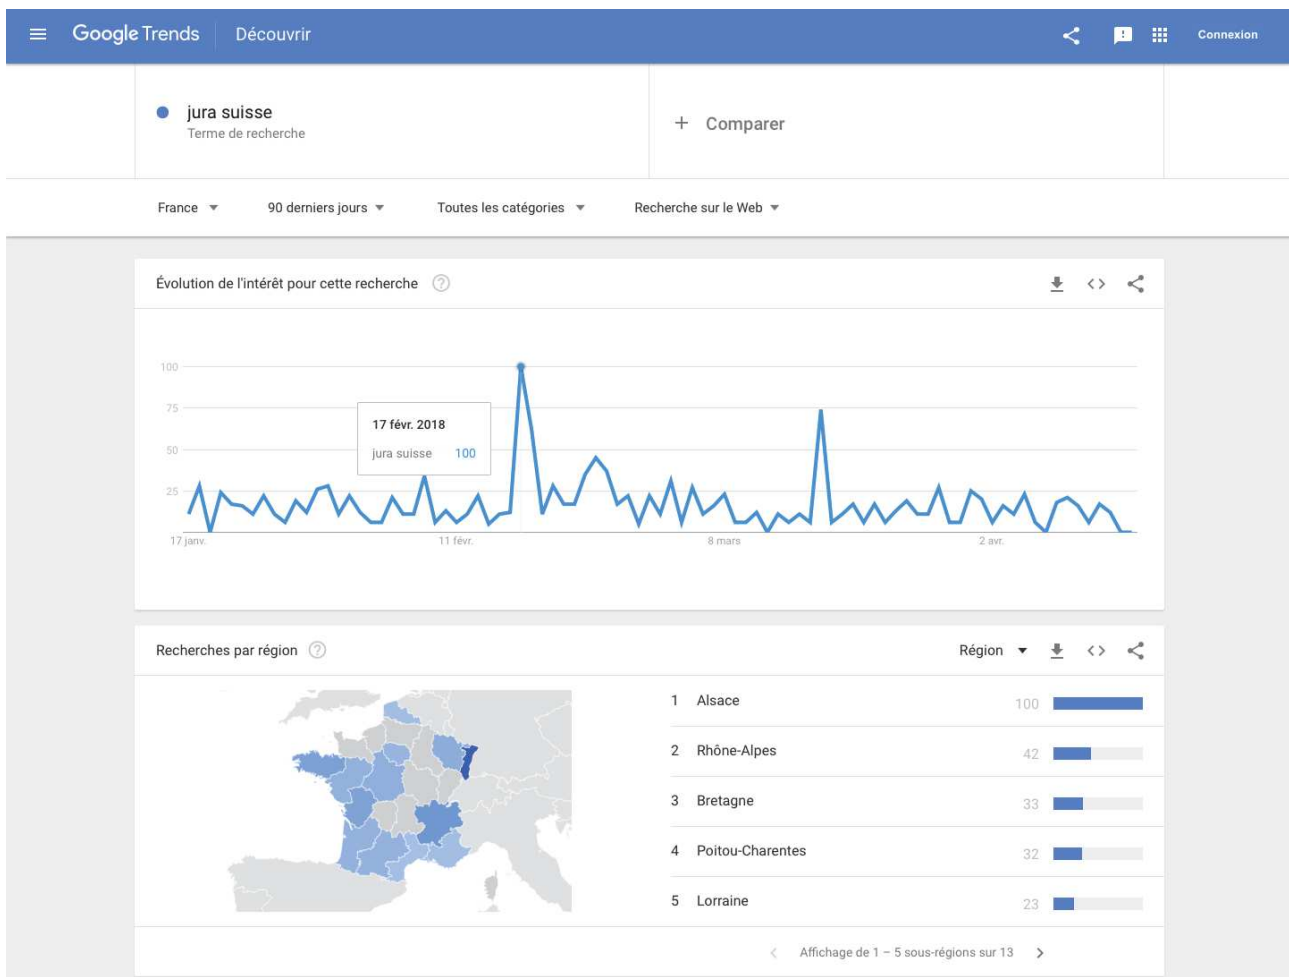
Google Trends Découvrir

Connexion

jura suisse
Terme de recherche

+ Comparer

France ▾ 90 derniers jours ▾ Toutes les catégories ▾ Recherche sur le Web ▾

Évolution de l'intérêt pour cette recherche

100
75
50
25

17 févr. 2018
jura suisse 100

17 janv. 11 févr. 8 mars 2 avr.

Recherches par région

Région ▾

| | | |
|---|---|---|
| 1 | Alsace | 100 |
| 2 | Rhône-Alpes | 42 |
| 3 | Bretagne | 33 |
| 4 | Poitou-Charentes | 32 |
| 5 | Lorraine | 23 |

Affichage de 1 – 5 sous-régions sur 13